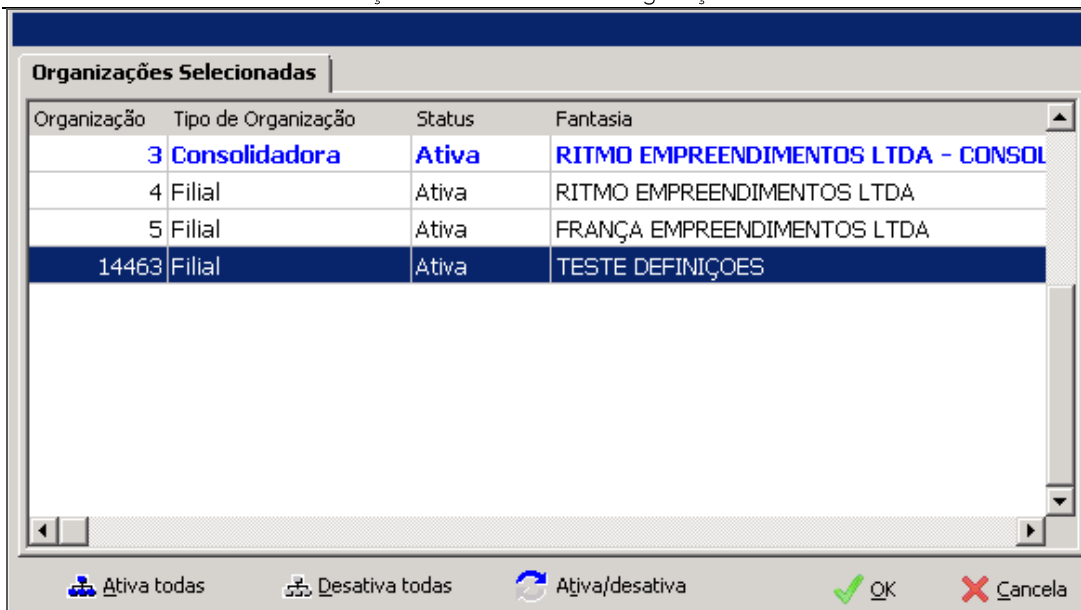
Organizações Selecionadas

| Organização | Tipo de Organização | Status | Fantasia |
|---|---|---|---|
| 3 | Consolidadora | Ativa | RITMO EMPREENDIMENTOS LTDA - CONSOL |
| 4 | Filial | Ativa | RITMO EMPREENDIMENTOS LTDA |
| 5 | Filial | Ativa | FRANÇA EMPREENDIMENTOS LTDA |
| 14463 | Filial | Ativa | TESTE DEFINIÇOES |

Ativa todas   Desativa todas   Ativa/desativa   OK   Cancela